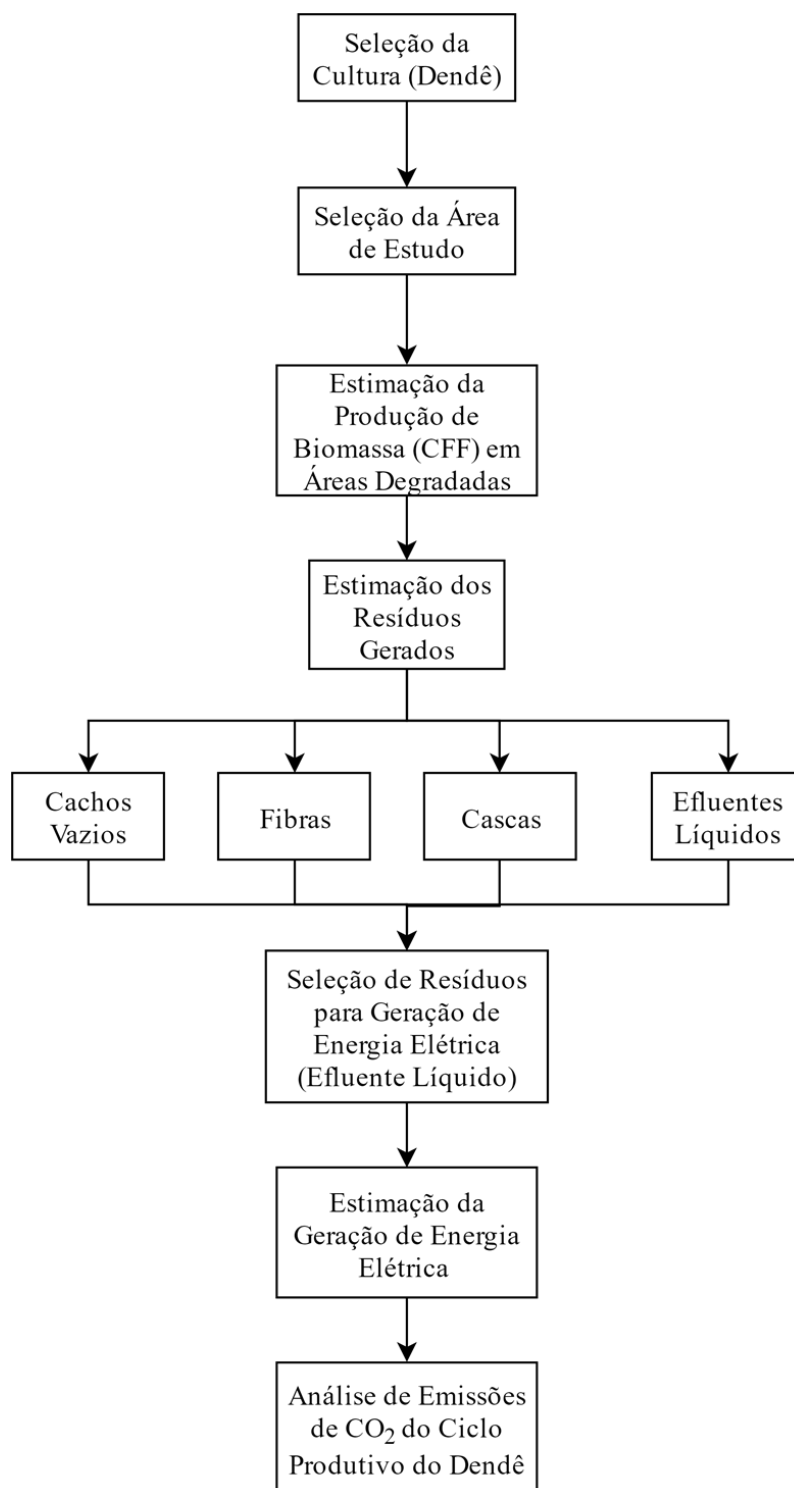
Seleção da Cultura (Dendê)

Seleção da Área de Estudo

Estimação da Produção de Biomassa (CFF) em Áreas Degradadas

Estimação dos Resíduos Gerados

Cachos Vazios

Fibras

Cascas

Efluentes Líquidos

Seleção de Resíduos para Geração de Energia Elétrica (Efluente Líquido)

Estimação da Geração de Energia Elétrica

Análise de Emissões de $CO_2$ do Ciclo Produtivo do Dendê